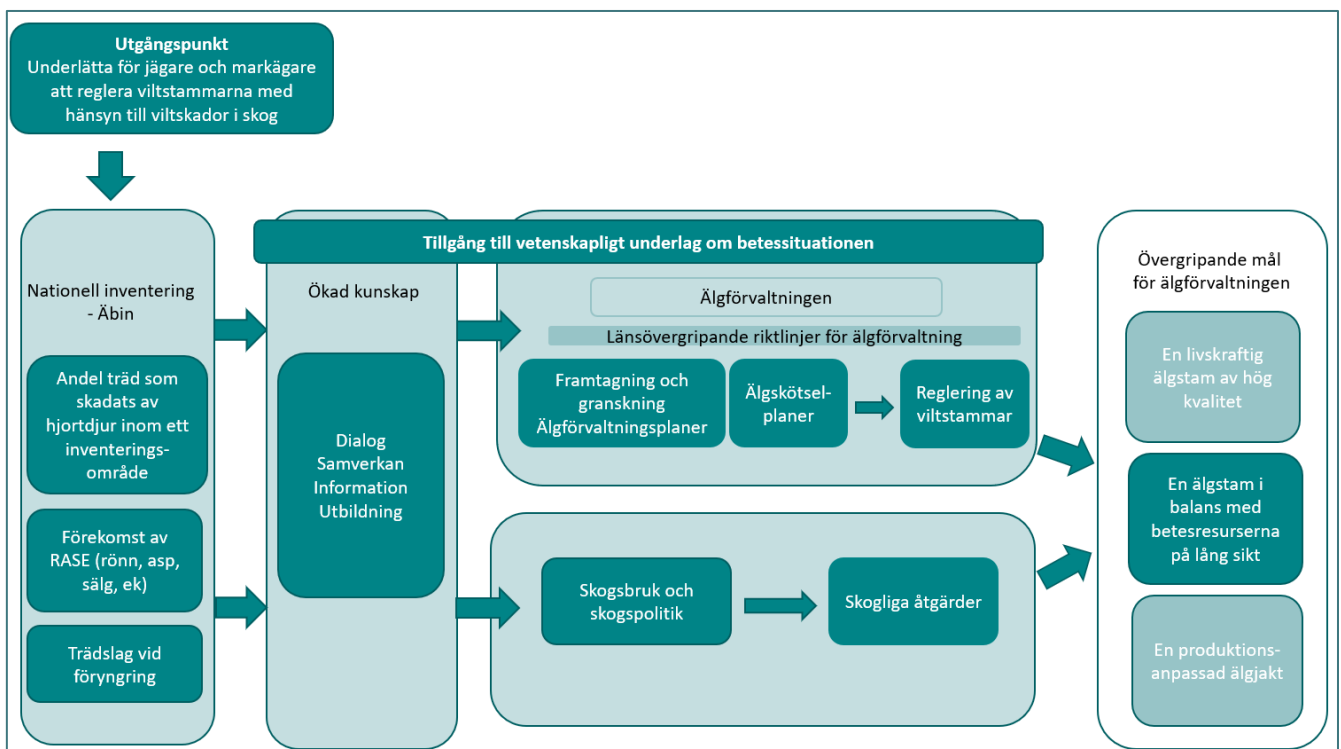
**Utgångspunkt**
Underlätta för jägare och markägare att reglera viltstammarna med hänsyn till viltskador i skog

**Tillgång till vetenskapligt underlag om betessituationen**

Nationell inventering - Äbin

Andel träd som skadats av hjortdjur inom ett inventeringsområde

Förekomst av RASE (rönn, asp, sälg, ek)

Trädslag vid föryngring

Ökad kunskap

Dialog
Samverkan
Information
Utbildning

Älgförvaltningen

Länsövergripande riktlinjer för älgförvaltning

Framtagning och granskning Älgförvaltningsplaner

Älgskötselplaner

Reglering av viltstammar

Skogsbruk och skogspolitik

Skogliga åtgärder

Övergripande mål för älgförvaltningen

En livskraftig älgstam av hög kvalitet

En älgstam i balans med betesresurserna på lång sikt

En produktionsanpassad älgjakt